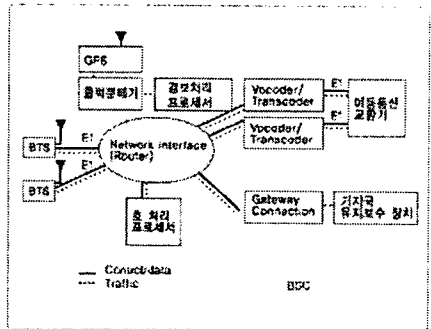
GPS

클럭분배기

경로처리 프로세서

Vocoder/ Transcoder

E1

이동통신 교환기

Vocoder/ Transcoder

E1

BTS

E1

Network interface (Router)

BTS

E1

호 처리 프로세서

Gateway Connection

기지국 유지보수 장치

Control data

Traffic

BSC